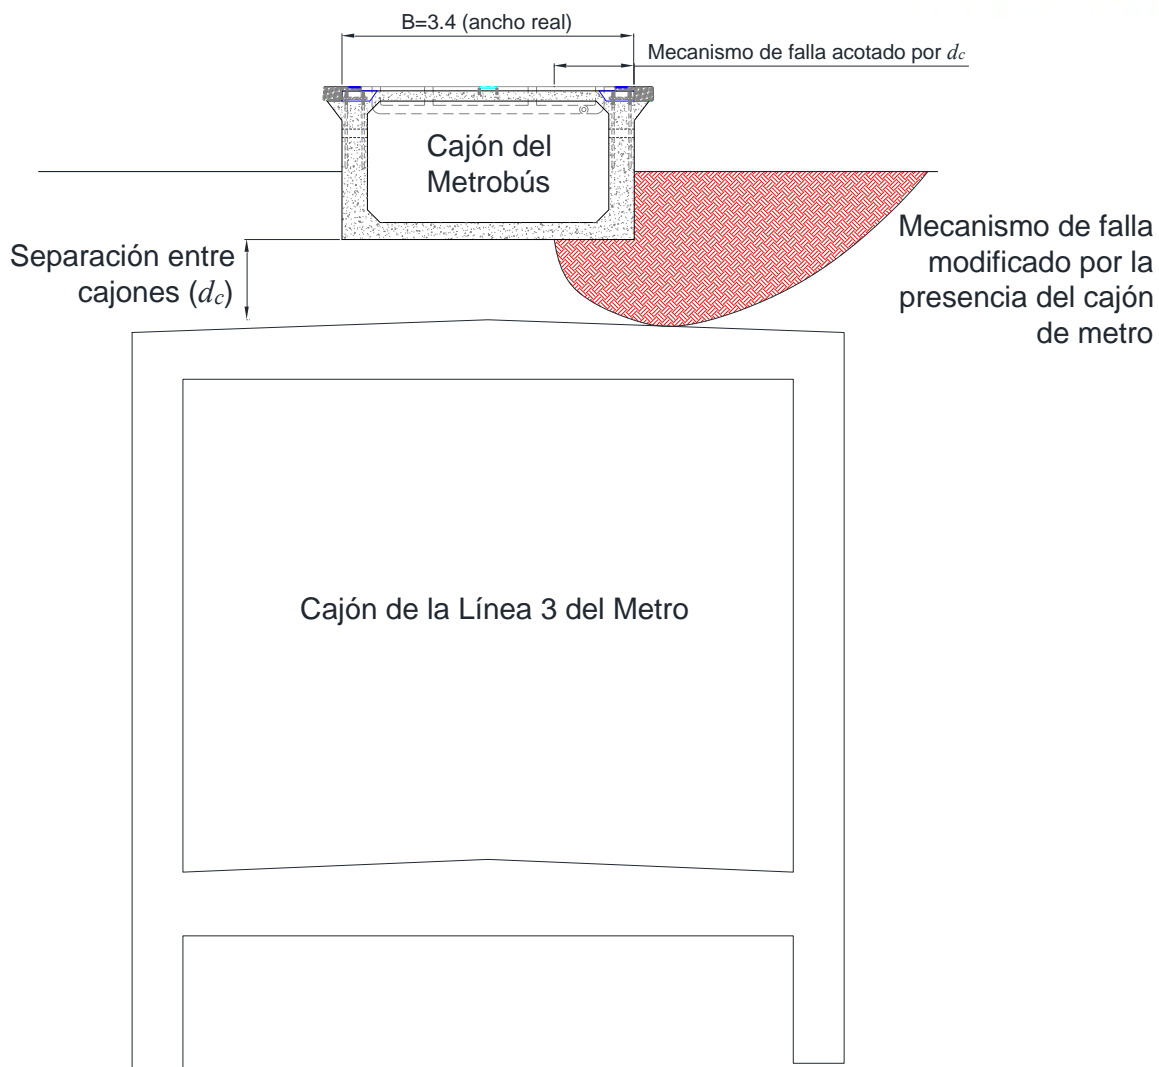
B=3.4 (ancho real)

Mecanismo de falla acotado por $d_c$

Cajón del Metrobús

Mecanismo de falla modificado por la presencia del cajón de metro

Separación entre cajones ($d_c$)

Cajón de la Línea 3 del Metro